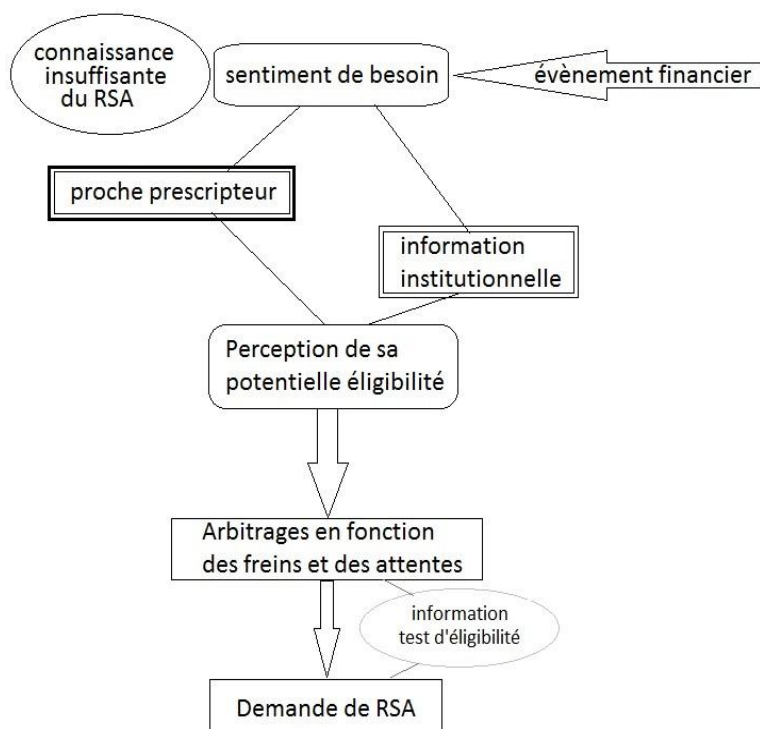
connaissance insuffisante du RSA

sentiment de besoin

évènement financier

proche prescripteur

information institutionnelle

Perception de sa potentielle éligibilité

Arbitrages en fonction des freins et des attentes

information test d'éligibilité

Demande de RSA